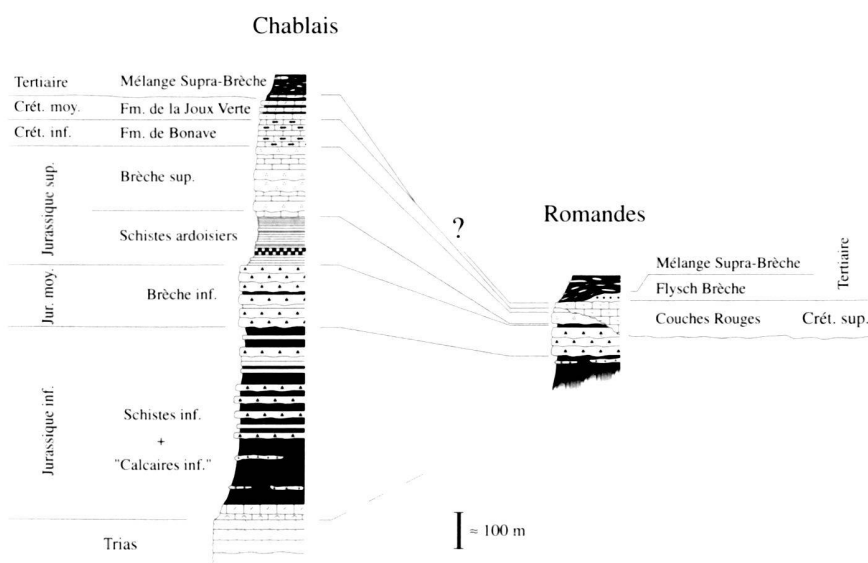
Chablais

Tertiaire
Crét. moy.
Crét. inf.
Jurassique sup.
Jur. moy.
Jurassique inf.
Trias

Mélange Supra-Brèche
Fm. de la Joux Verte
Fm. de Bonave
Brèche sup.
Schistes ardoisiers
Brèche inf.
Schistes inf.
+
"Calcaires inf."

?

Romandes

Mélange Supra-Brèche
Flysch Brèche
Couches Rouges
Tertiaire
Crét. sup.

≈ 100 m